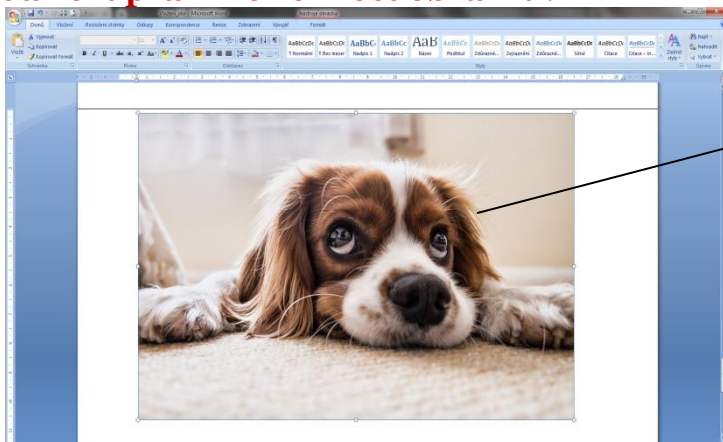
Domů Vložení Rozložení stránky Odkazy Korespondence Revize Zobrazení Vývojář Formát

Vložit Vyjmout Kopírovat Kopírovat formát Schránka Písmo Odstavec

AaBbCcDc ¶ Normální AaBbCcDc ¶ Bez mezer AaBbC Nadpis 1 AaBbCc Nadpis 2 AaB Název AaBbCc Podtitul AaBbCcDc Zdůraznění AaBbCcDc Zvýraznění AaBbCcDc Zdůraznění AaBbCcDc Silné AaBbCcDc Citace AaBbCcDc Citace – in... Změnit styly Styly

Najít Nahradit Vybrat Úpravy